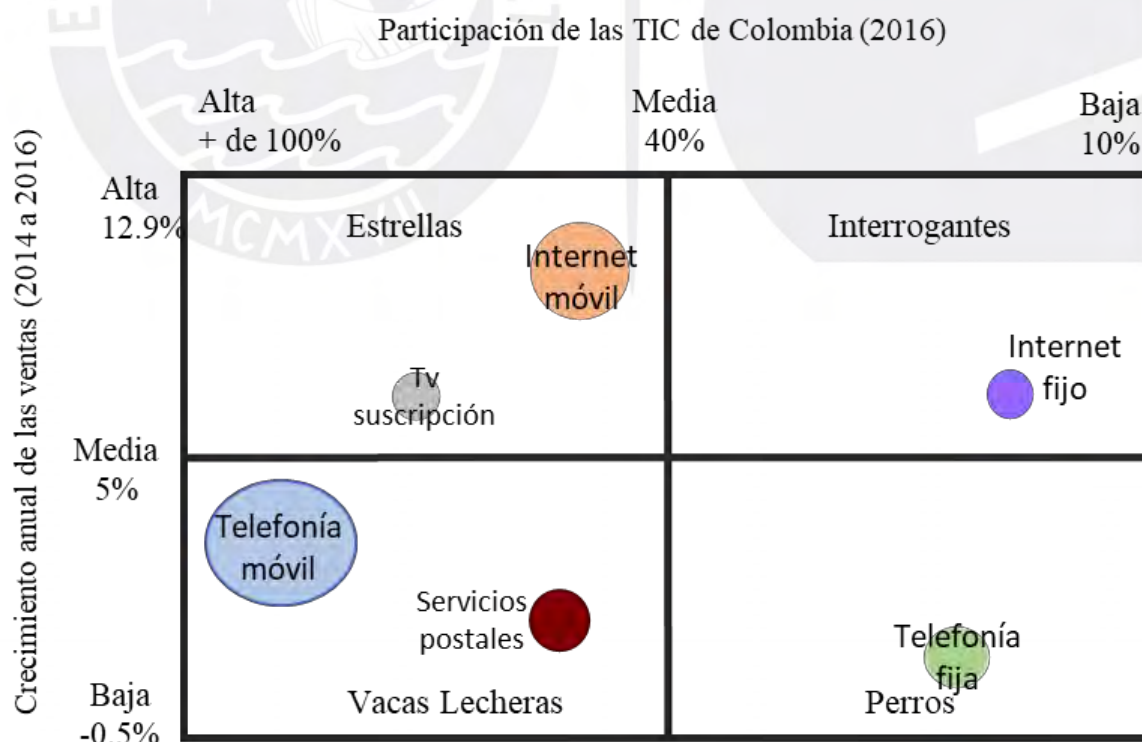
Participación de las TIC de Colombia (2016)

Alta
+ de 100%

Media
40%

Baja
10%

Crecimiento anual de las ventas (2014 a 2016)

Alta
12.9%

Media
5%

Baja
-0.5%

Estrellas

Internet móvil

Tv suscripción

Interrogantes

Internet fijo

Telefonía móvil

Servicios postales

Vacas Lecheras

Telefonía fija

Perros